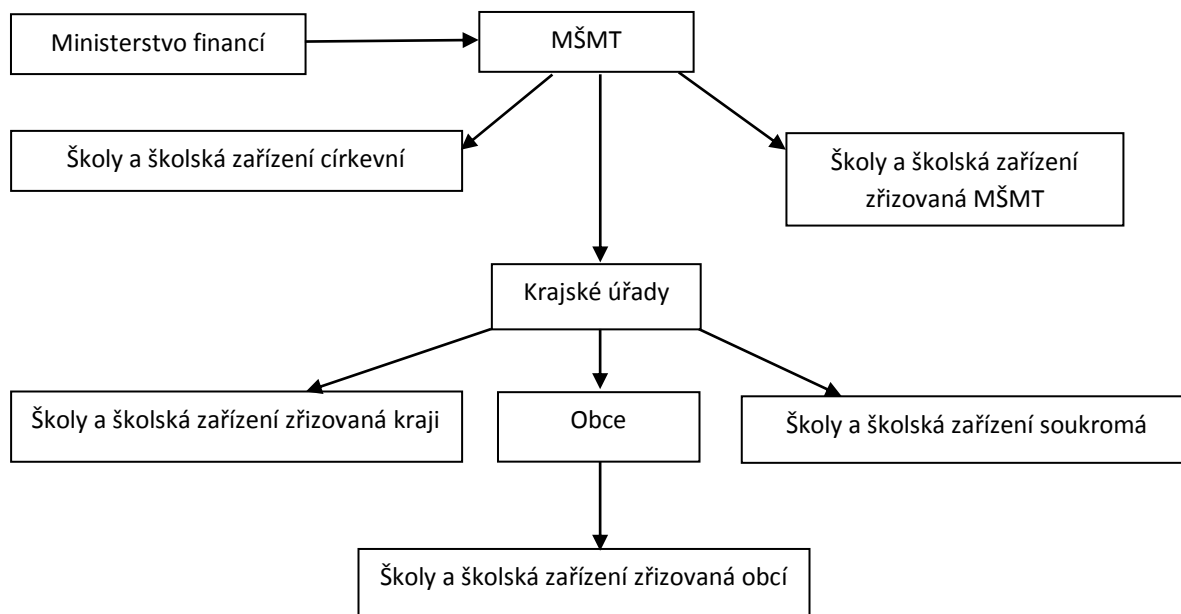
Ministerstvo financí

MŠMT

Školy a školská zařízení církevní

Školy a školská zařízení zřizovaná MŠMT

Krajské úřady

Školy a školská zařízení zřizovaná kraji

Obce

Školy a školská zařízení soukromá

Školy a školská zařízení zřizovaná obcí